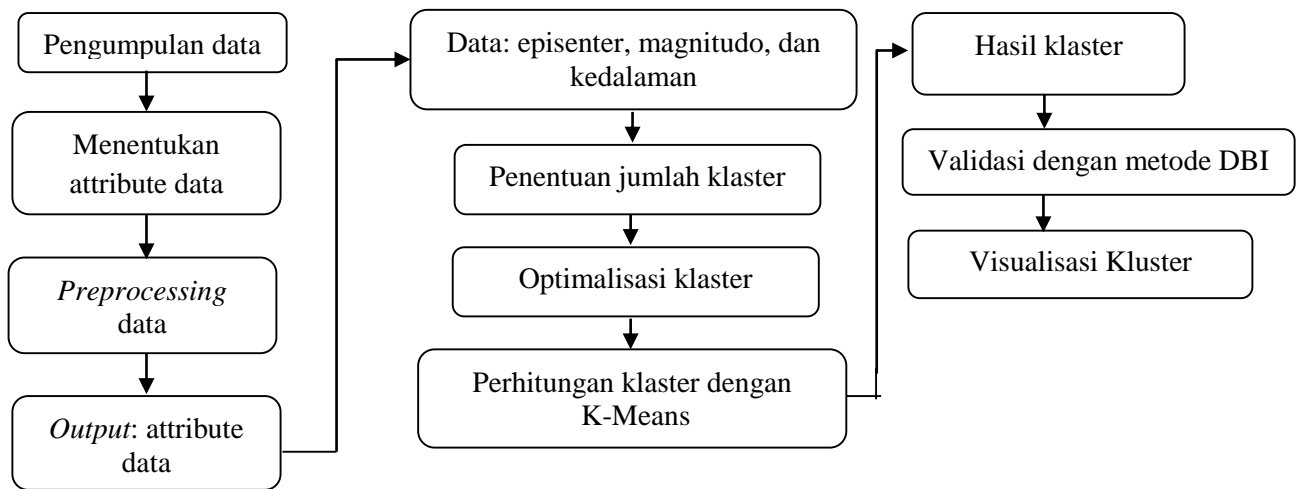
Pengumpulan data

Menentukan attribute data

*Preprocessing* data

*Output*: attribute data

Data: episenter, magnitudo, dan kedalaman

Penentuan jumlah klaster

Optimalisasi klaster

Perhitungan klaster dengan K-Means

Hasil klaster

Validasi dengan metode DBI

Visualisasi Kluster